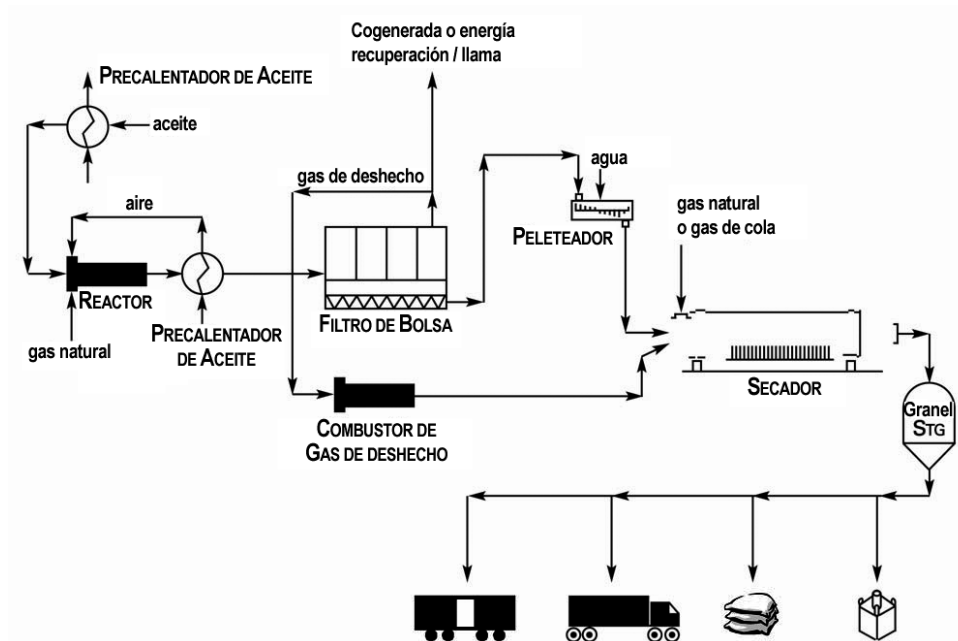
Cogenerada o energía recuperación / llama

PRECALENTADOR DE ACEITE

aceite

gas de deshecho

agua

aire

gas natural o gas de cola

PELETEADOR

REACTOR

PRECALENTADOR DE ACEITE

FILTRO DE BOLSA

gas natural

SECADOR

COMBUSTOR DE GAS DE DESHECHO

Granel STG